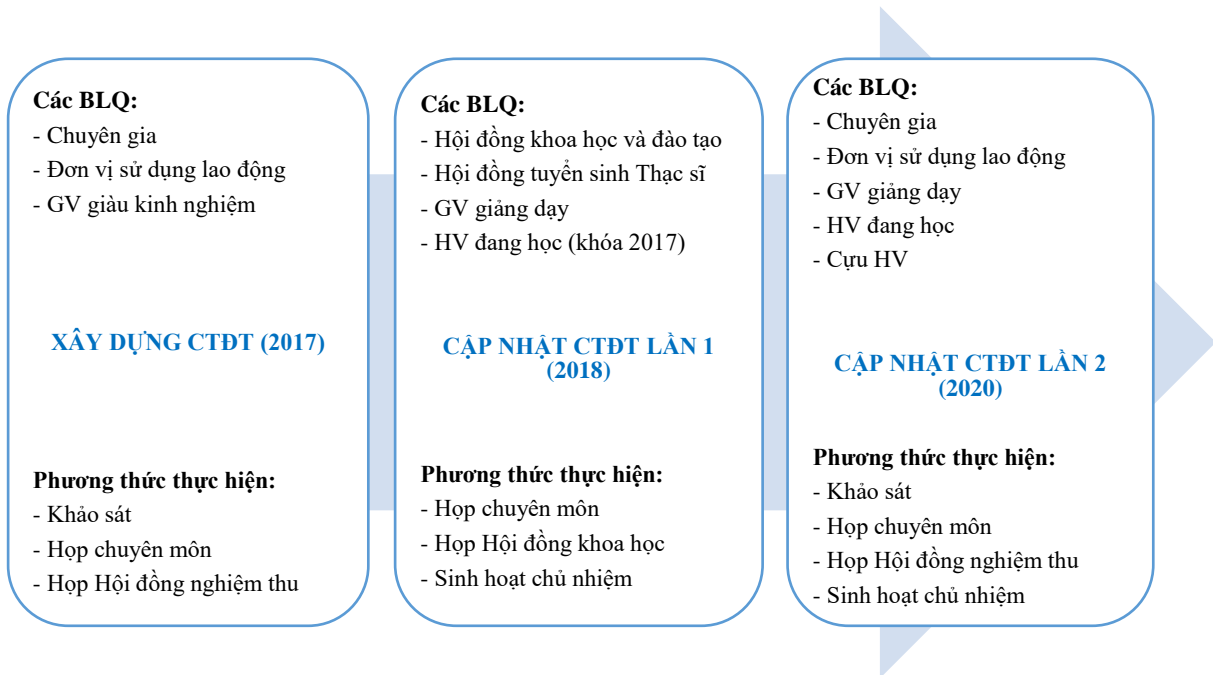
Các BLQ:
- Chuyên gia
- Đơn vị sử dụng lao động
- GV giàu kinh nghiệm

XÂY DỰNG CTĐT (2017)

Phương thức thực hiện:
- Khảo sát
- Họp chuyên môn
- Họp Hội đồng nghiệm thu

Các BLQ:
- Hội đồng khoa học và đào tạo
- Hội đồng tuyển sinh Thạc sĩ
- GV giảng dạy
- HV đang học (khóa 2017)

CẬP NHẬT CTĐT LẦN 1 (2018)

Phương thức thực hiện:
- Họp chuyên môn
- Họp Hội đồng khoa học
- Sinh hoạt chủ nhiệm

Các BLQ:
- Chuyên gia
- Đơn vị sử dụng lao động
- GV giảng dạy
- HV đang học
- Cựu HV

CẬP NHẬT CTĐT LẦN 2 (2020)

Phương thức thực hiện:
- Khảo sát
- Họp chuyên môn
- Họp Hội đồng nghiệm thu
- Sinh hoạt chủ nhiệm